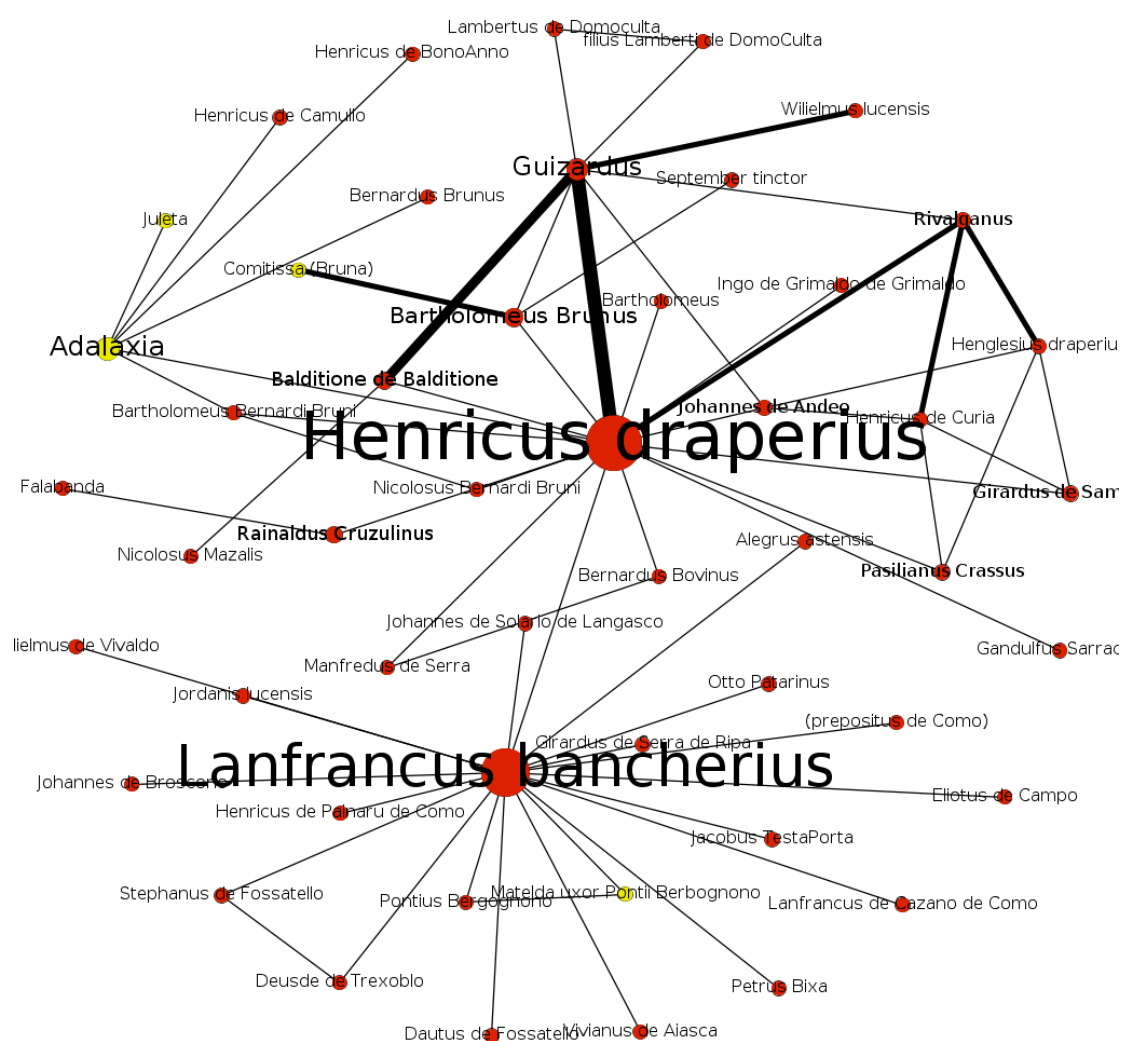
Lambertus de Domoculta
filius Lamberti de DomoCulta
Henricus de BonoAnno
Henricus de Camullo
Wilielmus lucensis
Guizardus
September tinctor
Bernardus Brunus
Rivalganus
Juleta
Comitissa (Bruna)
Ingo de Grimaldo de Grimaldo
Bartholomeus
Bartholomeus Brunus
Adalaxia
Henglesius draperiu
Balditione de Balditione
Johannes de Andeo
Bartholomeus Bernardi Bruni
Henricus de Curia
Henricus draperius
Falabanda
Nicolosus Bernardi Bruni
Girardus de Sam
Rainaldus Cruzulinus
Alegrus astensis
Nicolosus Mazalis
Pasilianus Crassus
Bernardus Bovinus
Johannes de Solario de Langasco
lielmus de Vivaldo
Gandulfus Sarrac
Manfredus de Serra
Otto Patarinus
Jordanis lucensis
(prepositus de Como)
Girardus de Serra de Ripa
Lanfrancus bancherius
Johannes de Broscario
Eliotus de Campo
Henricus de Palnaru de Como
Jacobus TestaPorta
Stephanus de Fossatello
Matelda uxor Pontii Berbognono
Pontius Bergognono
Lanfrancus de Cazano de Como
Deusde de Trexoblo
Petrus Bixa
Dautus de Fossatello
Vivianus de Aiasca